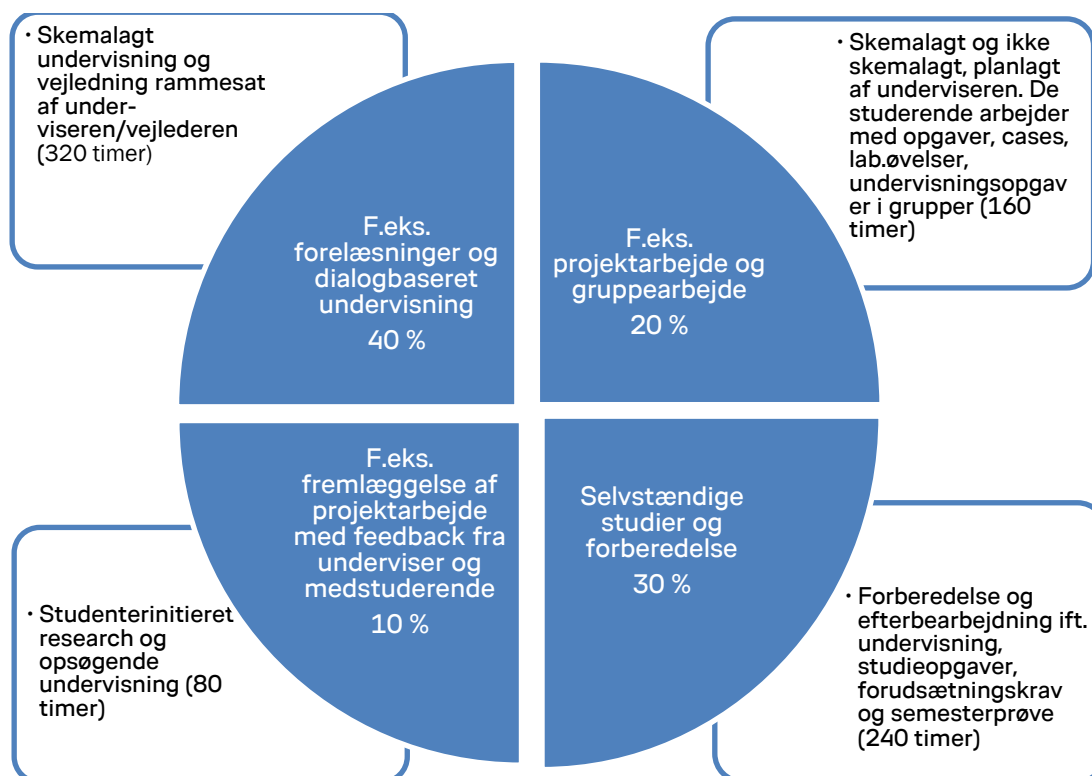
• Skemalagt undervisning og vejledning rammesat af underviseren/vejlederen (320 timer)

F.eks. forelæsninger og dialogbaseret undervisning
40 %

• Skemalagt og ikke skemalagt, planlagt af underviseren. De studerende arbejder med opgaver, cases, lab.øvelser, undervisningsopgaver i grupper (160 timer)

F.eks. projektarbejde og gruppearbejde
20 %

F.eks. fremlæggelse af projektarbejde med feedback fra underviser og medstuderende
10 %

• Studenterinitieret research og opsøgende undervisning (80 timer)

Selvstændige studier og forberedelse
30 %

• Forberedelse og efterbearbejdning ift. undervisning, studieopgaver, forudsætningskrav og semesterprøve (240 timer)